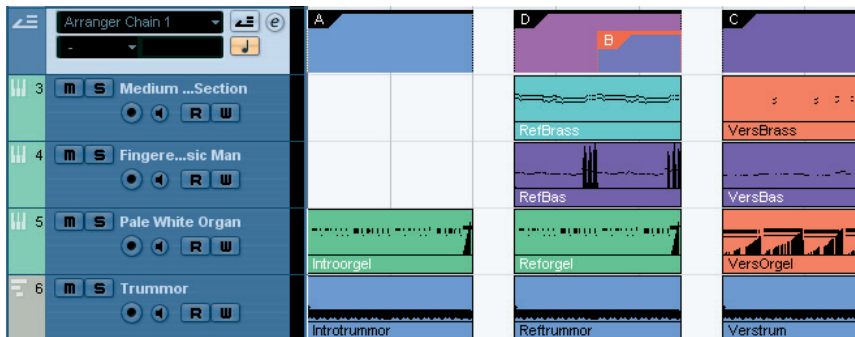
Arranger Chain 1
-
e
A
D
B
C
3 M S Medium ...Section
R W
RefBrass
VersBrass
4 M S Fingere...sic Man
R W
RefBas
VersBas
5 M S Pale White Organ
R W
Introorgel
Reforgel
VersOrgel
6 M S Trummor
R W
Introtrummor
Reftrummor
Verstrum